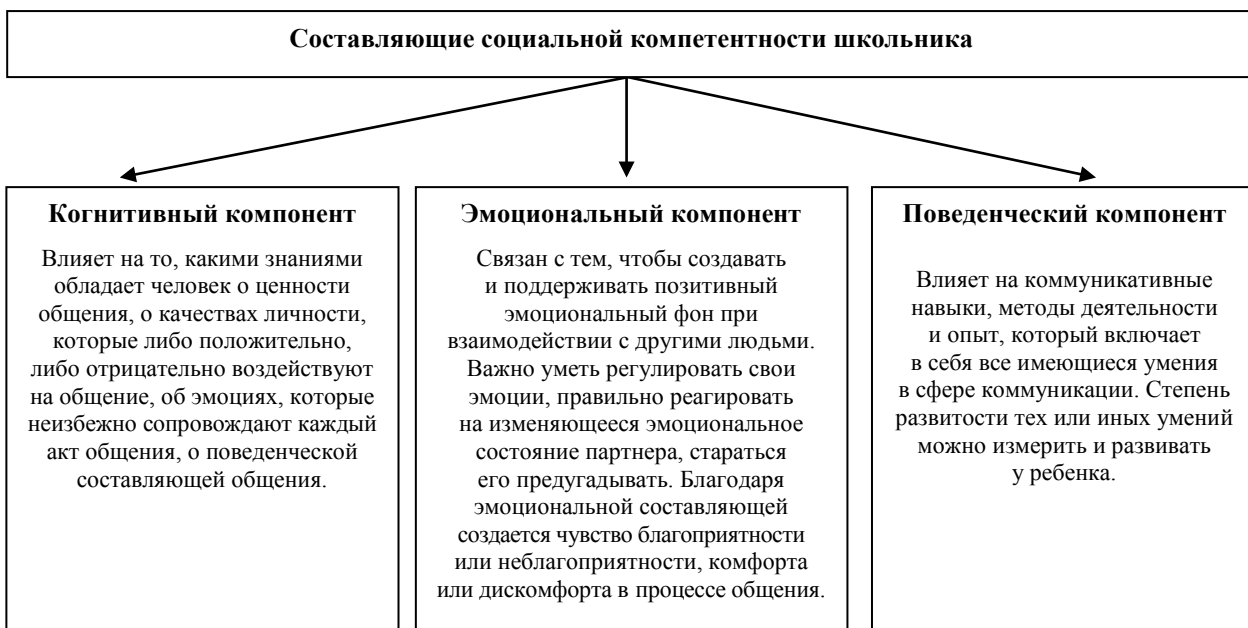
Составляющие социальной компетентности школьника

Когнитивный компонент

Влияет на то, какими знаниями обладает человек о ценности общения, о качествах личности, которые либо положительно, либо отрицательно воздействуют на общение, об эмоциях, которые неизбежно сопровождают каждый акт общения, о поведенческой составляющей общения.

Эмоциональный компонент

Связан с тем, чтобы создавать и поддерживать позитивный эмоциональный фон при взаимодействии с другими людьми. Важно уметь регулировать свои эмоции, правильно реагировать на изменяющееся эмоциональное состояние партнера, стараться его предугадывать. Благодаря эмоциональной составляющей создается чувство благоприятности или неблагоприятности, комфорта или дискомфорта в процессе общения.

Поведенческий компонент

Влияет на коммуникативные навыки, методы деятельности и опыт, который включает в себя все имеющиеся умения в сфере коммуникации. Степень развитости тех или иных умений можно измерить и развивать у ребенка.